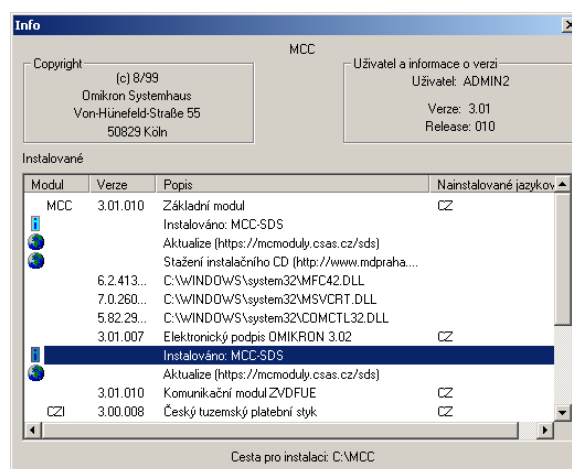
Info

MCC

Copyright
(c) 8/99
Omikron Systemhaus
Von-Hünefeld-Straße 55
50829 Köln

Uživatel a informace o verzi
Uživatel: ADMIN2
Verze: 3.01
Release: 010

Instalované

| Modul | Verze | Popis | Nainstalované jazykov |
|---|---|---|---|
| MCC | 3.01.010 | Základní modul | CZ |
| | | Instalováno: MCC-SDS | |
| | | Aktualize (https://mcmoduly.csas.cz/sds) | |
| | | Stažení instalačního CD (http://www.mdpraha.... | |
| | 6.2.413... | C:\WINDOWS\system32\MFC42.DLL | |
| | 7.0.260... | C:\WINDOWS\system32\MSVCRT.DLL | |
| | 5.82.29... | C:\WINDOWS\system32\COMCTL32.DLL | |
| | 3.01.007 | Elektronický podpis OMIKRON 3.02 | CZ |
| | | Instalováno: MCC-SDS | |
| | | Aktualize (https://mcmoduly.csas.cz/sds) | |
| | 3.01.010 | Komunikační modul ZVDFUE | CZ |
| CZI | 3.00.008 | Český tuzemský platební styk | CZ |

Cesta pro instalaci: C:\MCC